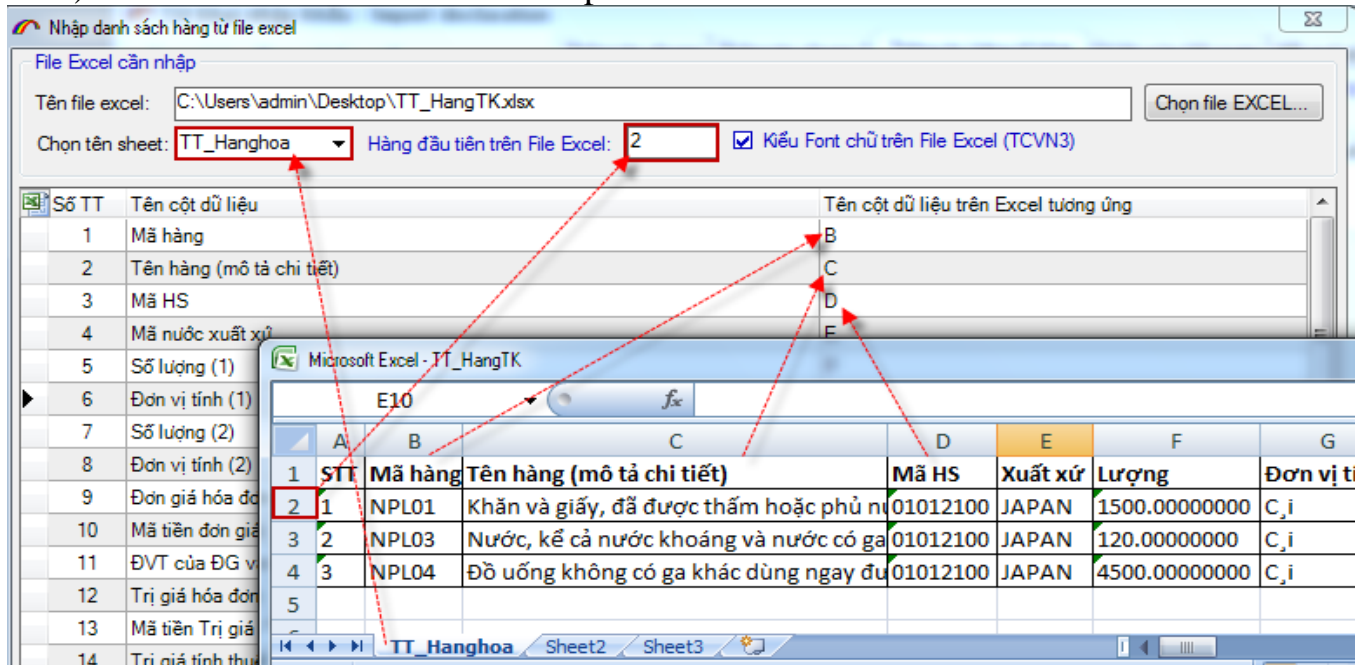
Nhập danh sách hàng từ file excel

File Excel cần nhập

Tên file excel: C:\Users\admin\Desktop\TT_HangTK.xlsx

Chọn file EXCEL...

Chọn tên sheet: TT_Hanghoa

Hàng đầu tiên trên File Excel: 2

Kiểu Font chữ trên File Excel (TCVN3)

| Số TT | Tên cột dữ liệu | Tên cột dữ liệu trên Excel tương ứng |
|---|---|---|
| 1 | Mã hàng | B |
| 2 | Tên hàng (mô tả chi tiết) | C |
| 3 | Mã HS | D |
| 4 | Mã nước xuất xứ | E |
| 5 | Số lượng (1) | |
| 6 | Đơn vị tính (1) | |
| 7 | Số lượng (2) | |
| 8 | Đơn vị tính (2) | |
| 9 | Đơn giá hóa đơ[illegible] | |
| 10 | Mã tiền đơn giá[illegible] | |
| 11 | ĐVT của ĐG v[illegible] | |
| 12 | Trị giá hóa đơn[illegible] | |
| 13 | Mã tiền Trị giá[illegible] | |
| 14 | Trị giá tính thu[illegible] | |

Microsoft Excel - TT_HangTK

E10

$f_x$

| | A | B | C | D | E | F | G |
|---|---|---|---|---|---|---|---|
| 1 | STT | Mã hàng | Tên hàng (mô tả chi tiết) | Mã HS | Xuất xứ | Lượng | Đơn vị tí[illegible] |
| 2 | 1 | NPL01 | Khăn và giấy, đã được thấm hoặc phủ n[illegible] | 01012100 | JAPAN | 1500.00000000 | C¸i |
| 3 | 2 | NPL03 | Nước, kể cả nước khoáng và nước có ga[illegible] | 01012100 | JAPAN | 120.00000000 | C¸i |
| 4 | 3 | NPL04 | Đồ uống không có ga khác dùng ngay đu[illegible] | 01012100 | JAPAN | 4500.00000000 | C¸i |
| 5 | | | | | | | |

TT_Hanghoa | Sheet2 | Sheet3